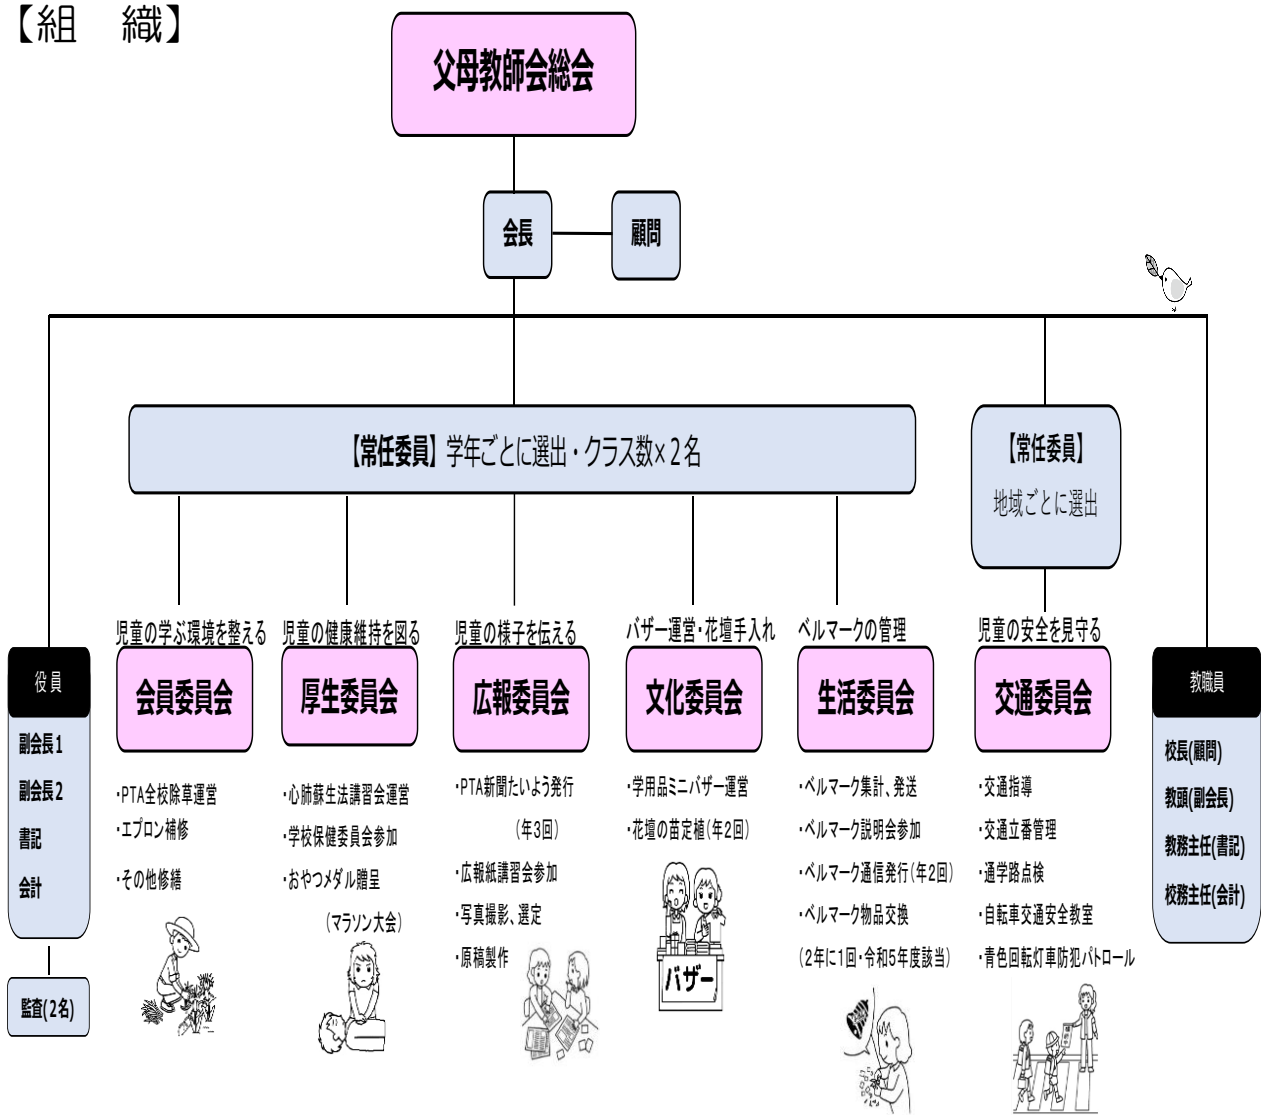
【組　織】

父母教師会総会

会長

顧問

【常任委員】学年ごとに選出・クラス数×２名

【常任委員】
地域ごとに選出

役員
副会長１
副会長２
書記
会計

監査(2名)

児童の学ぶ環境を整える
会員委員会
・PTA全校除草運営
・エプロン補修
・その他修繕

児童の健康維持を図る
厚生委員会
・心肺蘇生法講習会運営
・学校保健委員会参加
・おやつメダル贈呈
（マラソン大会）

児童の様子を伝える
広報委員会
・PTA新聞たいよう発行
（年3回）
・広報紙講習会参加
・写真撮影、選定
・原稿製作

バザー運営・花壇手入れ
文化委員会
・学用品ミニバザー運営
・花壇の苗定植(年2回)

バザー

ベルマークの管理
生活委員会
・ベルマーク集計、発送
・ベルマーク説明会参加
・ベルマーク通信発行(年2回)
・ベルマーク物品交換
(2年に1回・令和5年度該当)

児童の安全を見守る
交通委員会
・交通指導
・交通立番管理
・通学路点検
・自転車交通安全教室
・青色回転灯車防犯パトロール

教職員
校長(顧問)
教頭(副会長)
教務主任(書記)
校務主任(会計)